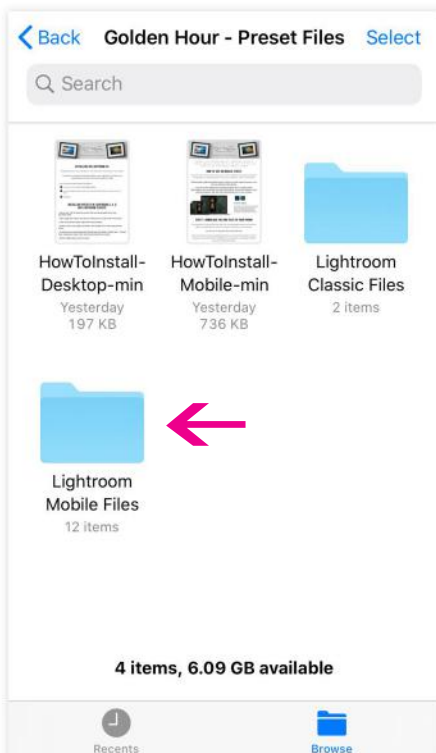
Back Golden Hour - Preset Files Select

Search

HowToInstall-Desktop-min
Yesterday
197 KB

HowToInstall-Mobile-min
Yesterday
736 KB

Lightroom Classic Files
2 items

Lightroom Mobile Files
12 items

4 items, 6.09 GB available

Recents

Browse